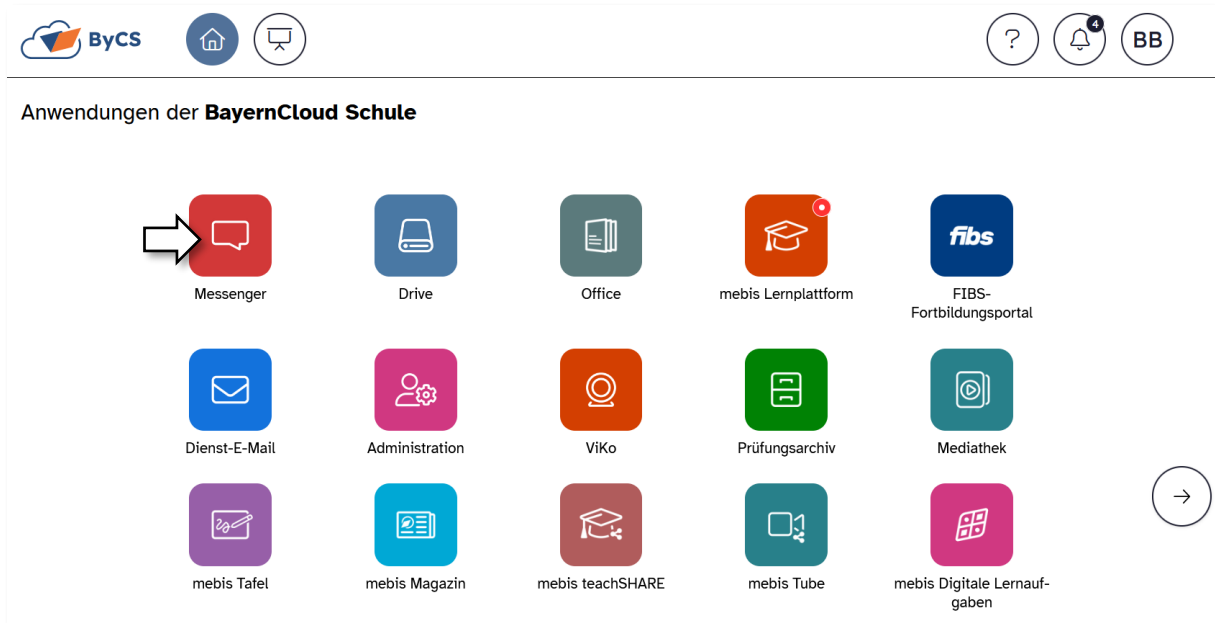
ByCS

?

4

BB

Anwendungen der **BayernCloud Schule**

Messenger

Drive

Office

mebis Lernplattform

fibs

FIBS-Fortbildungsportal

Dienst-E-Mail

Administration

ViKo

Prüfungsarchiv

Mediathek

mebis Tafel

mebis Magazin

mebis teachSHARE

mebis Tube

mebis Digitale Lernaufgaben